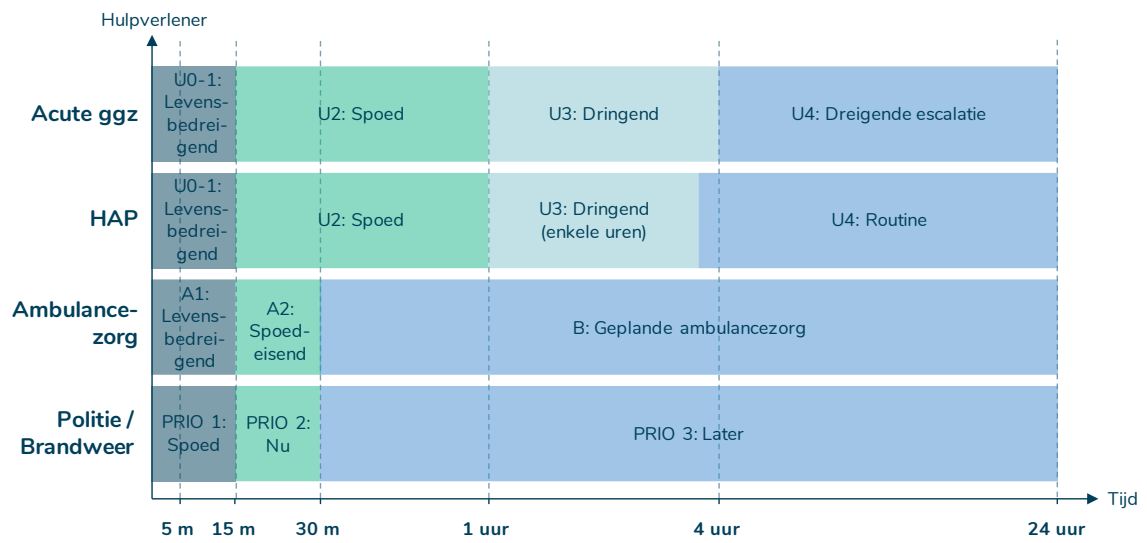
Hulpverlener

Acute ggz
U0-1: Levensbedreigend
U2: Spoed
U3: Dringend
U4: Dreigende escalatie

HAP
U0-1: Levensbedreigend
U2: Spoed
U3: Dringend (enkele uren)
U4: Routine

Ambulancezorg
A1: Levensbedreigend
A2: Spoedeisend
B: Geplande ambulancezorg

Politie / Brandweer
PRIO 1: Spoed
PRIO 2: Nu
PRIO 3: Later

Tijd

5 m
15 m
30 m
1 uur
4 uur
24 uur